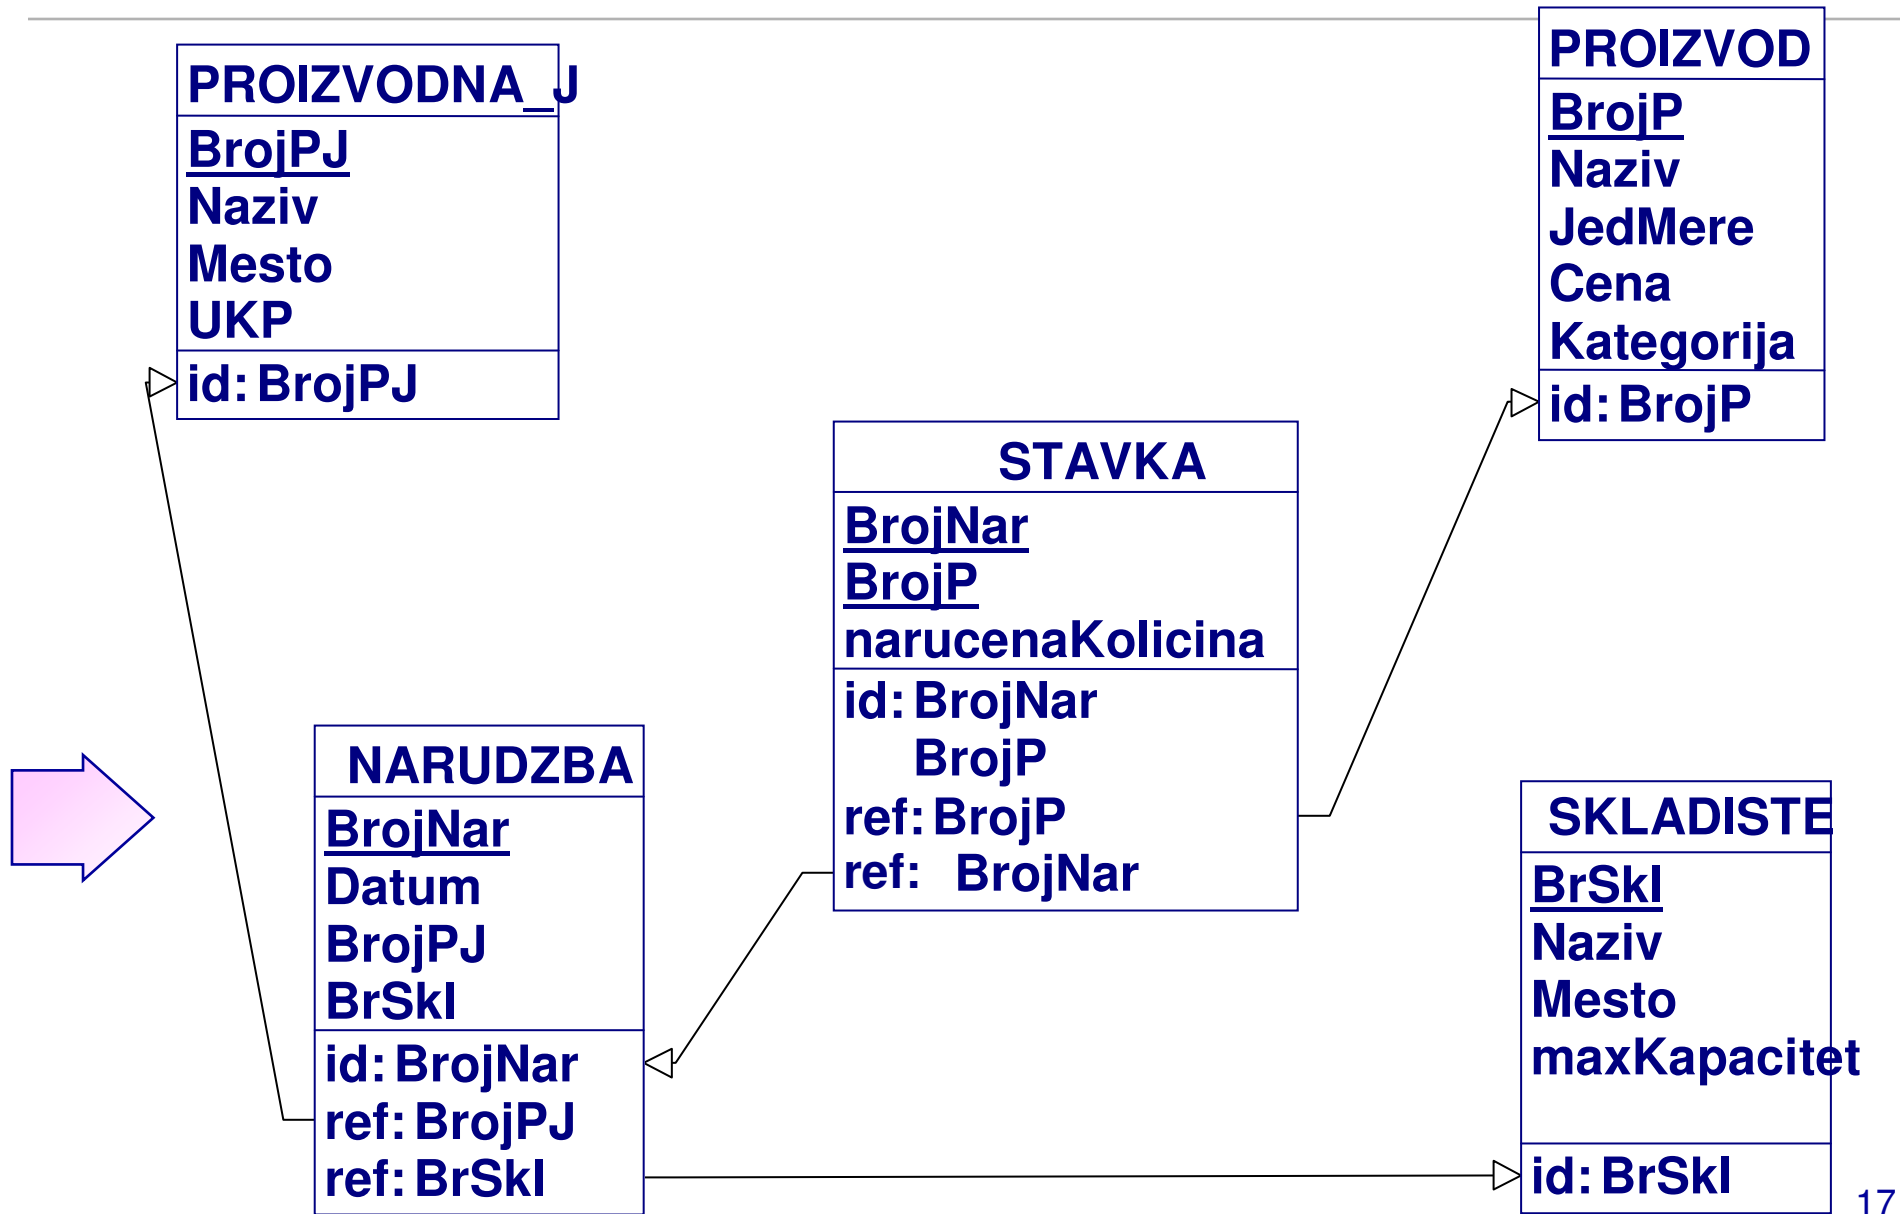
PROIZVODNA_J
BrojPJ
Naziv
Mesto
UKP
id: BrojPJ

PROIZVOD
BrojP
Naziv
JedMere
Cena
Kategorija
id: BrojP

STAVKA
BrojNar
BrojP
narucenaKolicina
id: BrojNar
BrojP
ref: BrojP
ref: BrojNar

NARUDZBA
BrojNar
Datum
BrojPJ
BrSkl
id: BrojNar
ref: BrojPJ
ref: BrSkl

SKLADISTE
BrSkl
Naziv
Mesto
maxKapacitet
id: BrSkl

17